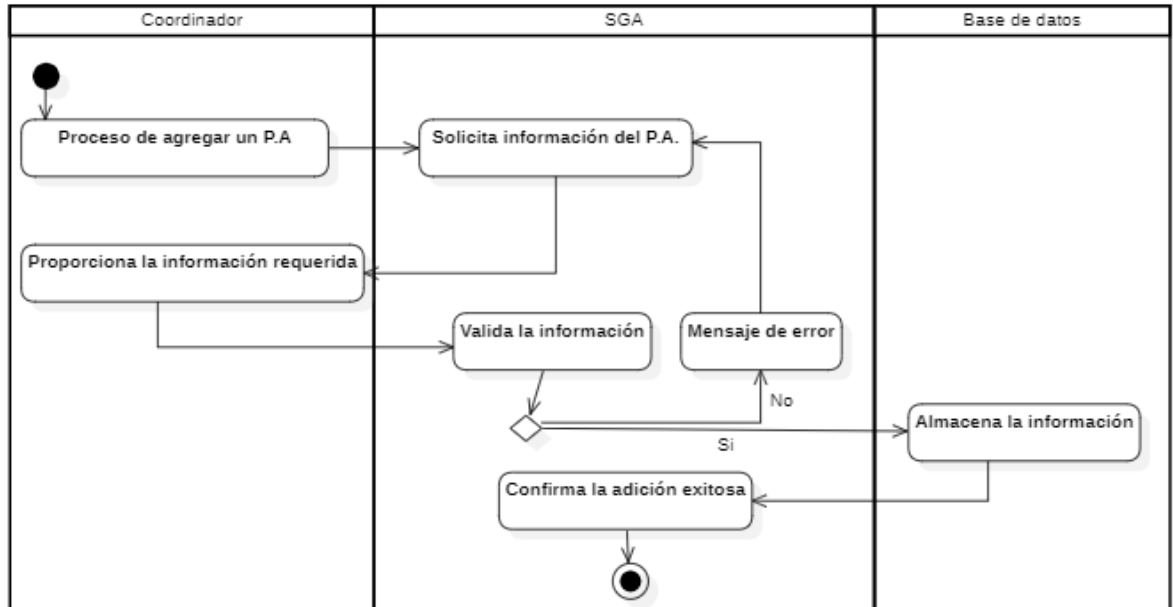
Coordinador

SGA

Base de datos

Proceso de agregar un P.A

Solicita información del P.A.

Proporciona la información requerida

Valida la información

Mensaje de error

No

Si

Almacena la información

Confirma la adición exitosa